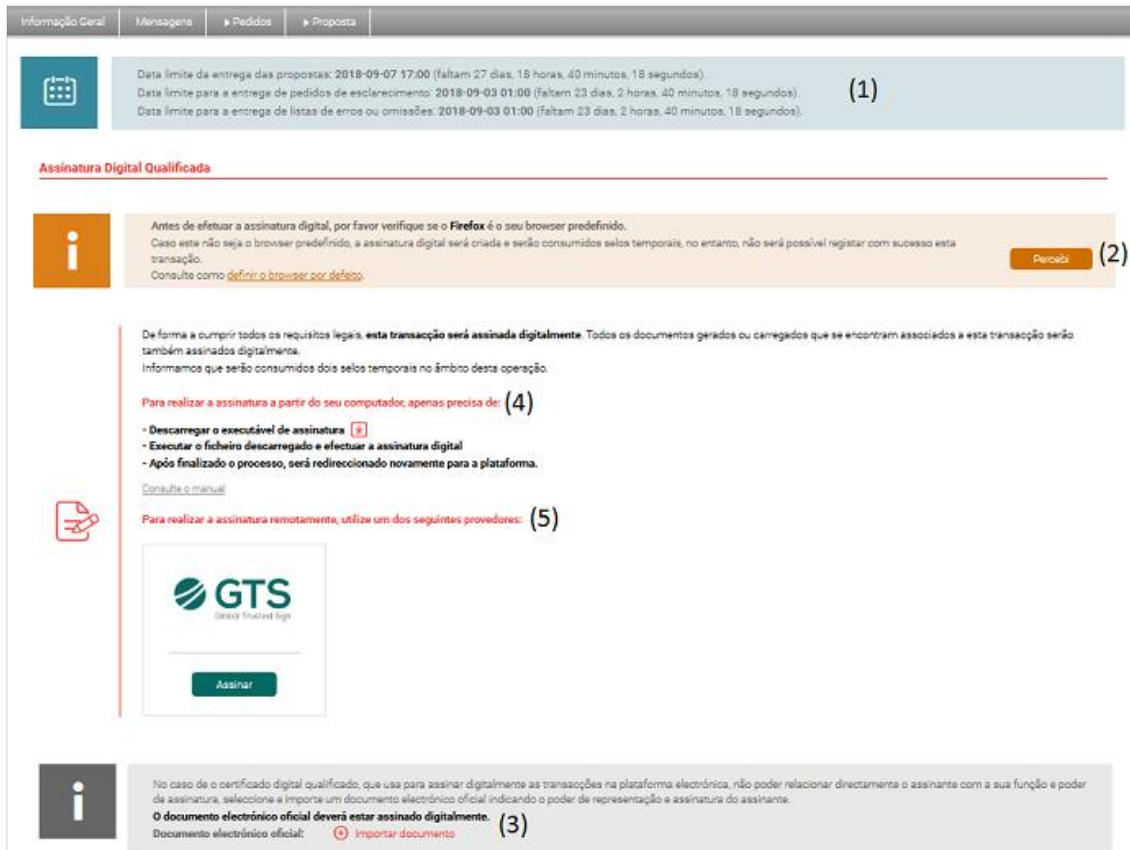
Informação Geral | Mensagens | ▸ Pedidos | ▸ Proposta

Data limite da entrega das propostas: **2018-09-07 17:00** (faltam 27 dias, 18 horas, 40 minutos, 18 segundos).
Data limite para a entrega de pedidos de esclarecimento: **2018-09-03 01:00** (faltam 23 dias, 2 horas, 40 minutos, 18 segundos).
Data limite para a entrega de listas de erros ou omissões: **2018-09-03 01:00** (faltam 23 dias, 2 horas, 40 minutos, 18 segundos).

(1)

Assinatura Digital Qualificada

Antes de efetuar a assinatura digital, por favor verifique se o **Firefox** é o seu browser predefinido.
Caso este não seja o browser predefinido, a assinatura digital será criada e serão consumidos selos temporais, no entanto, não será possível registar com sucesso esta transação.
Consulte como definir o browser por defeito.

Percebi

(2)

De forma a cumprir todos os requisitos legais, **esta transacção será assinada digitalmente**. Todos os documentos gerados ou carregados que se encontram associados a esta transacção serão também assinados digitalmente.
Informamos que serão consumidos dois selos temporais no âmbito desta operação.

Para realizar a assinatura a partir do seu computador, apenas precisa de: (4)

- Descarregar o executável de assinatura
- Executar o ficheiro descarregado e efectuar a assinatura digital
- Após finalizado o processo, será redireccionado novamente para a plataforma.

Consulte o manual

Para realizar a assinatura remotamente, utilize um dos seguintes provedores: (5)

GTS
Global Trusted Sign

Assinar

No caso de o certificado digital qualificado, que usa para assinar digitalmente as transacções na plataforma electrónica, não poder relacionar directamente o assinante com a sua função e poder de assinatura, seleccione e importe um documento electrónico oficial indicando o poder de representação e assinatura do assinante.
**O documento electrónico oficial deverá estar assinado digitalmente.**
**Documento electrónico oficial:** Importar documento

(3)